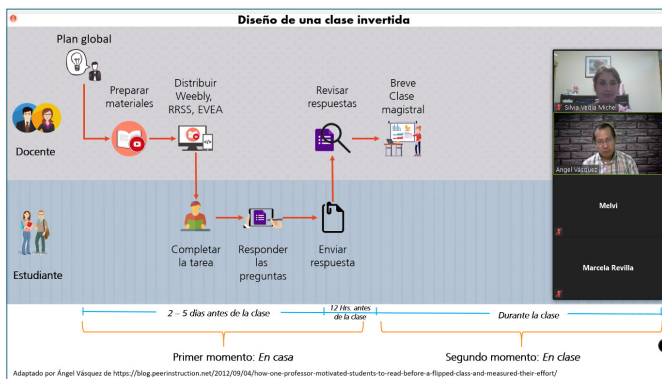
Diseño de una clase invertida

Plan global

Preparar materiales

Distribuir Weebly, RRSS, EVEA

Revisar respuestas

Breve Clase magistral

Docente

Estudiante

Completar la tarea

Responder las preguntas

Enviar respuesta

Silvia Vedia Michel

Ángel Vásquez

Melvi

Marcela Revilla

2 – 5 días antes de la clase

12 Hrs. antes de la clase

Durante la clase

Primer momento: En casa

Segundo momento: En clase

Adaptado por Ángel Vásquez de https://blog.peerinstruction.net/2012/09/04/how-one-professor-motivated-students-to-read-before-a-flipped-class-and-measured-their-effort/